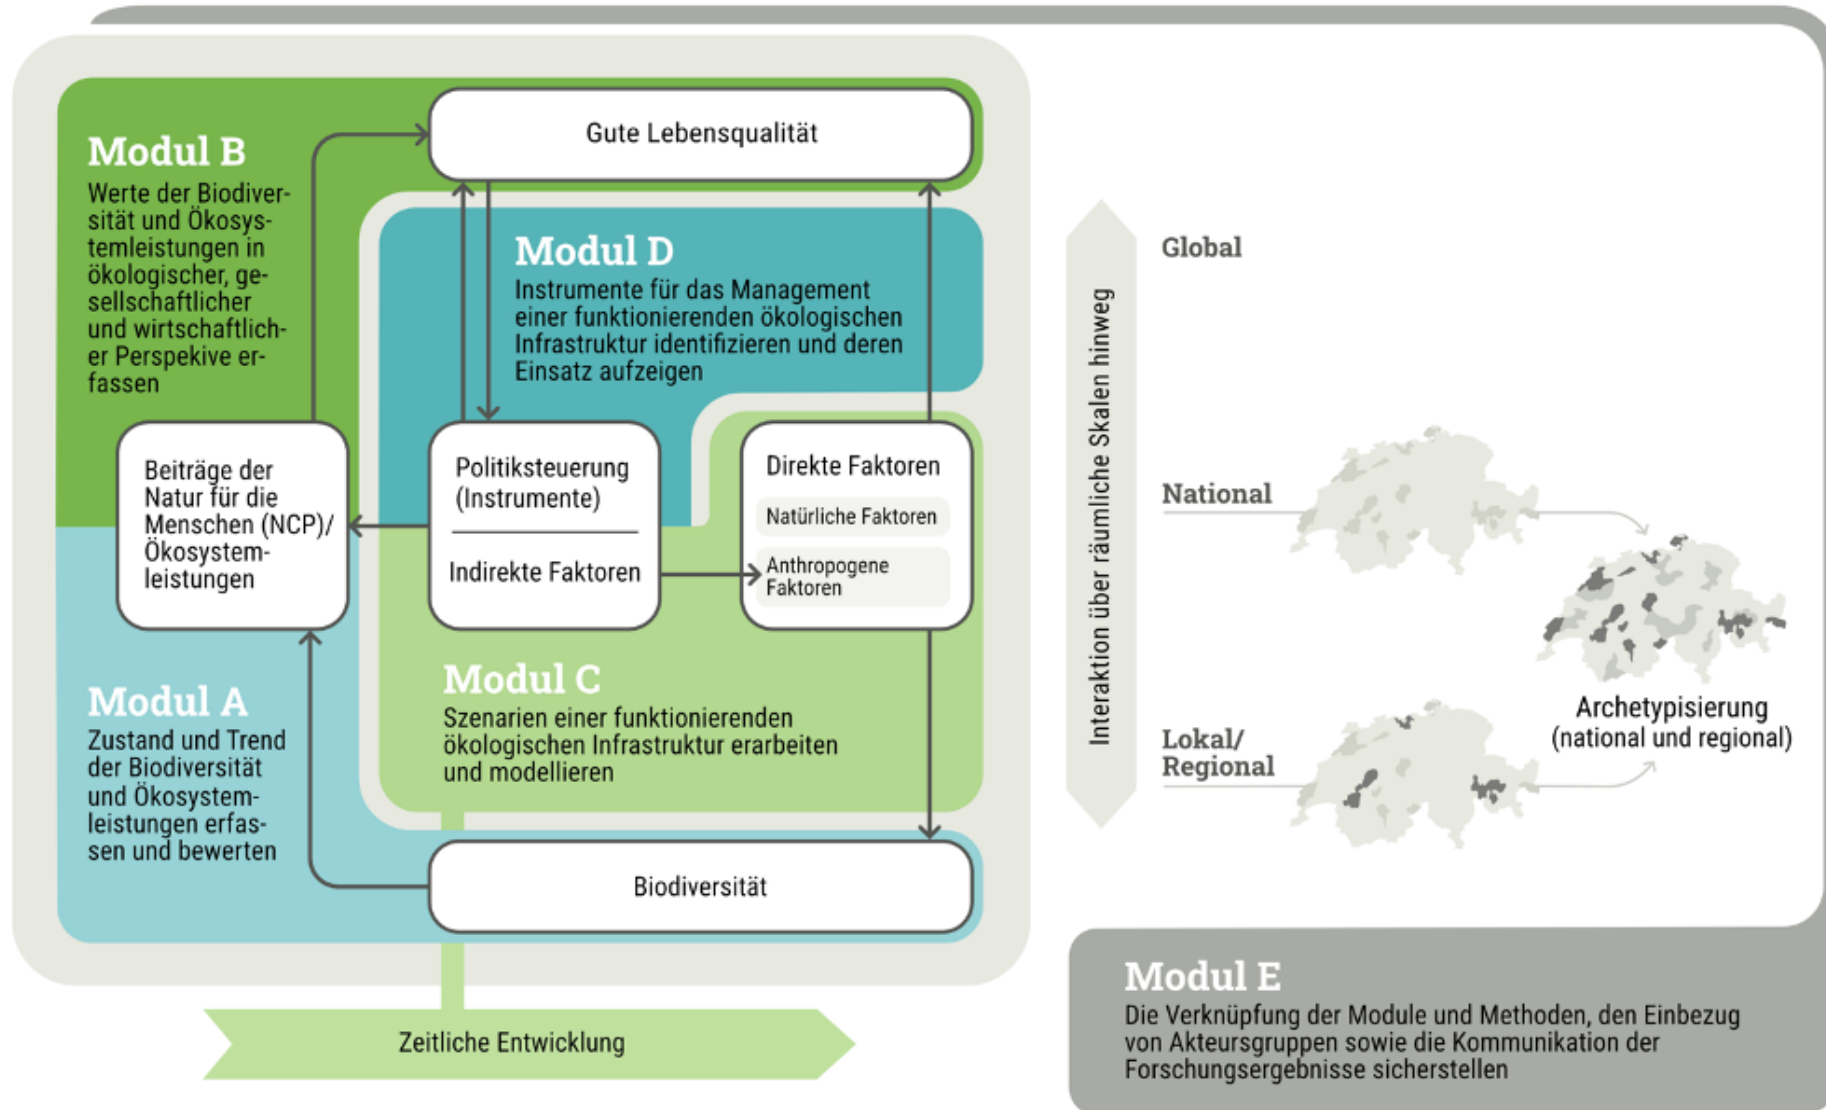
Modul B
Werte der Biodiversität und Ökosystemleistungen in ökologischer, gesellschaftlicher und wirtschaftlicher Perspekive erfassen

Gute Lebensqualität

Modul D
Instrumente für das Management einer funktionierenden ökologischen Infrastruktur identifizieren und deren Einsatz aufzeigen

Beiträge der Natur für die Menschen (NCP)/ Ökosystemleistungen

Politiksteuerung (Instrumente)

Indirekte Faktoren

Direkte Faktoren

Natürliche Faktoren

Anthropogene Faktoren

Modul C
Szenarien einer funktionierenden ökologischen Infrastruktur erarbeiten und modellieren

Modul A
Zustand und Trend der Biodiversität und Ökosystemleistungen erfassen und bewerten

Biodiversität

Zeitliche Entwicklung

Interaktion über räumliche Skalen hinweg

Global

National

Lokal/ Regional

Archetypisierung (national und regional)

Modul E
Die Verknüpfung der Module und Methoden, den Einbezug von Akteursgruppen sowie die Kommunikation der Forschungsergebnisse sicherstellen